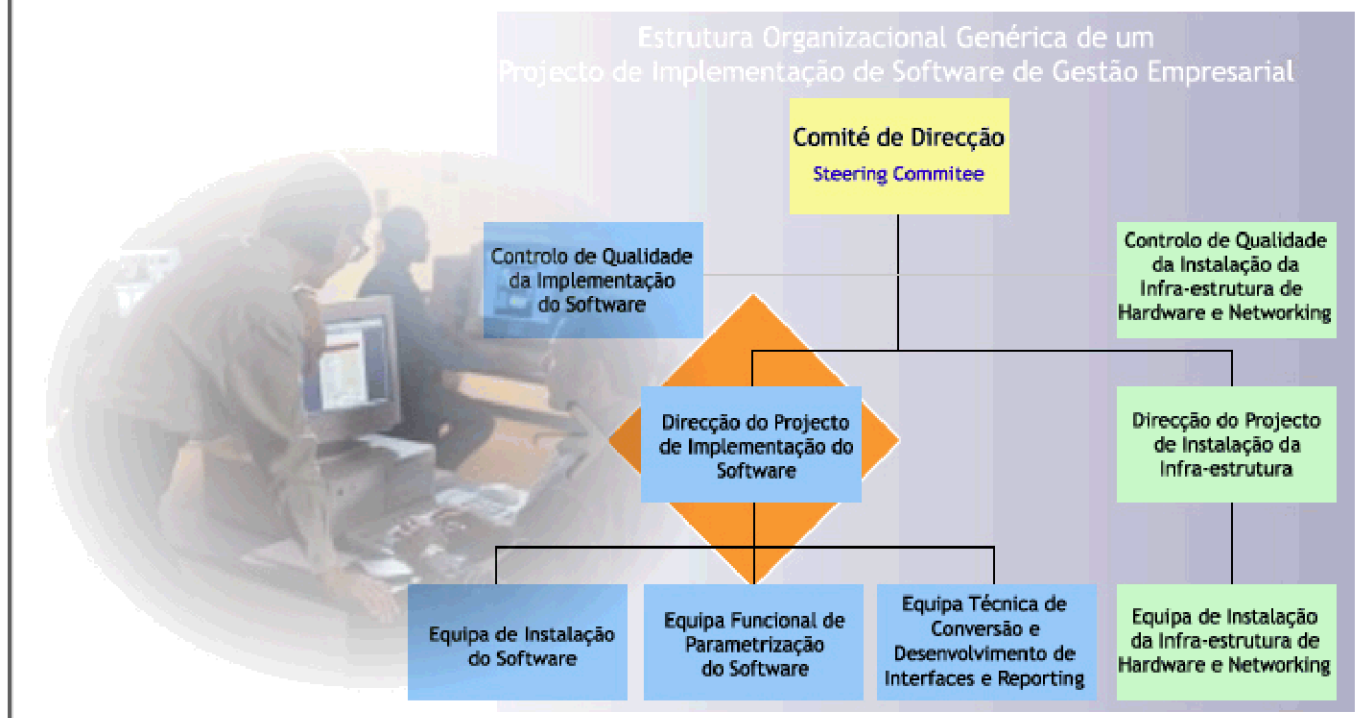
Estrutura Organizacional Genérica de um
Projecto de Implementação de Software de Gestão Empresarial

Comité de Direcção
Steering Commitee

Controlo de Qualidade da Implementação do Software

Controlo de Qualidade da Instalação da Infra-estrutura de Hardware e Networking

Direcção do Projecto de Implementação do Software

Direcção do Projecto de Instalação da Infra-estrutura

Equipa de Instalação do Software

Equipa Funcional de Parametrização do Software

Equipa Técnica de Conversão e Desenvolvimento de Interfaces e Reporting

Equipa de Instalação da Infra-estrutura de Hardware e Networking